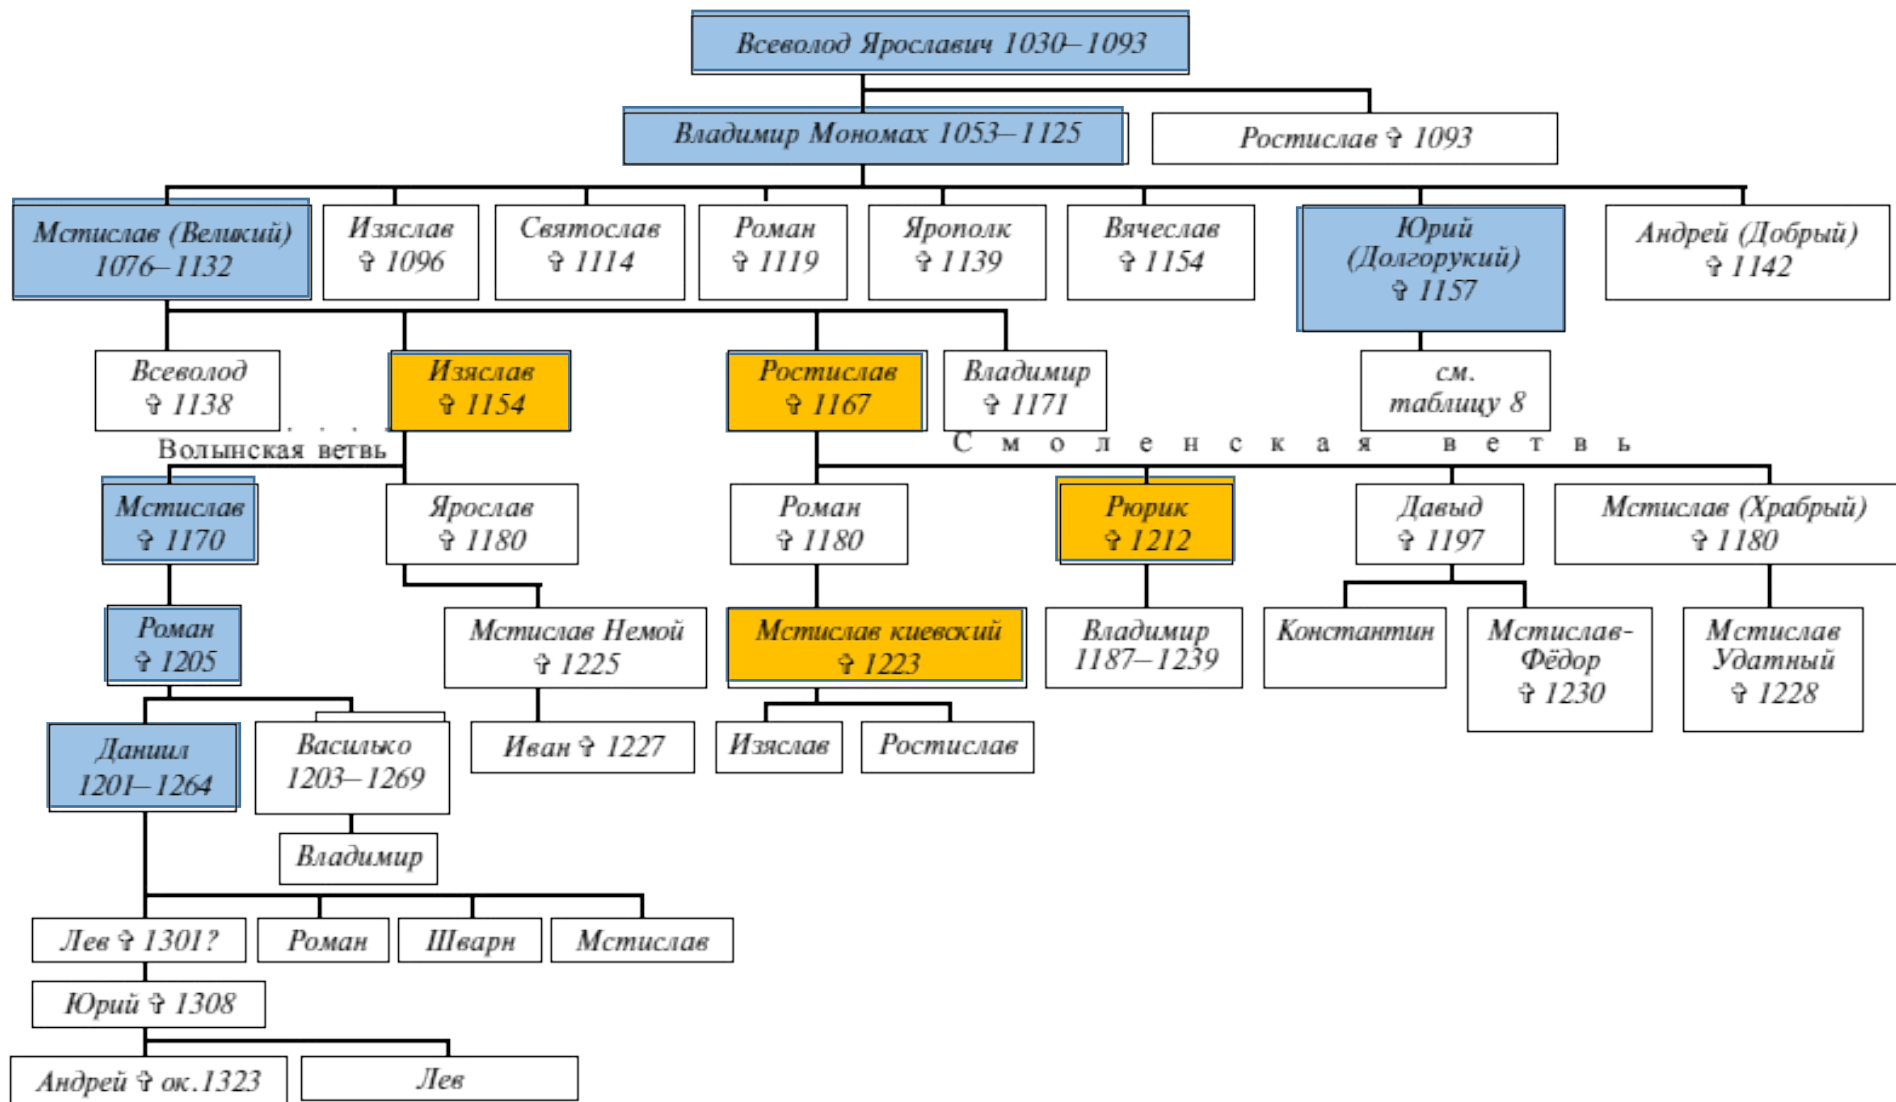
Всеволод Ярославич 1030–1093

Владимир Мономах 1053–1125

Ростислав ✞ 1093

Мстислав (Великий) 1076–1132

Изяслав ✞ 1096

Святослав ✞ 1114

Роман ✞ 1119

Ярополк ✞ 1139

Вячеслав ✞ 1154

Юрий (Долгорукий) ✞ 1157

Андрей (Добрый) ✞ 1142

Всеволод ✞ 1138

Изяслав ✞ 1154

Ростислав ✞ 1167

Владимир ✞ 1171

см. таблицу 8

Волынская ветвь

Смоленская ветвь

Мстислав ✞ 1170

Ярослав ✞ 1180

Роман ✞ 1180

Рюрик ✞ 1212

Давыд ✞ 1197

Мстислав (Храбрый) ✞ 1180

Роман ✞ 1205

Мстислав Немой ✞ 1225

Мстислав киевский ✞ 1223

Владимир 1187–1239

Константин

Мстислав-Фёдор ✞ 1230

Мстислав Удатный ✞ 1228

Даниил 1201–1264

Василько 1203–1269

Иван ✞ 1227

Изяслав

Ростислав

Владимир

Лев ✞ 1301?

Роман

Шварн

Мстислав

Юрий ✞ 1308

Андрей ✞ ок.1323

Лев